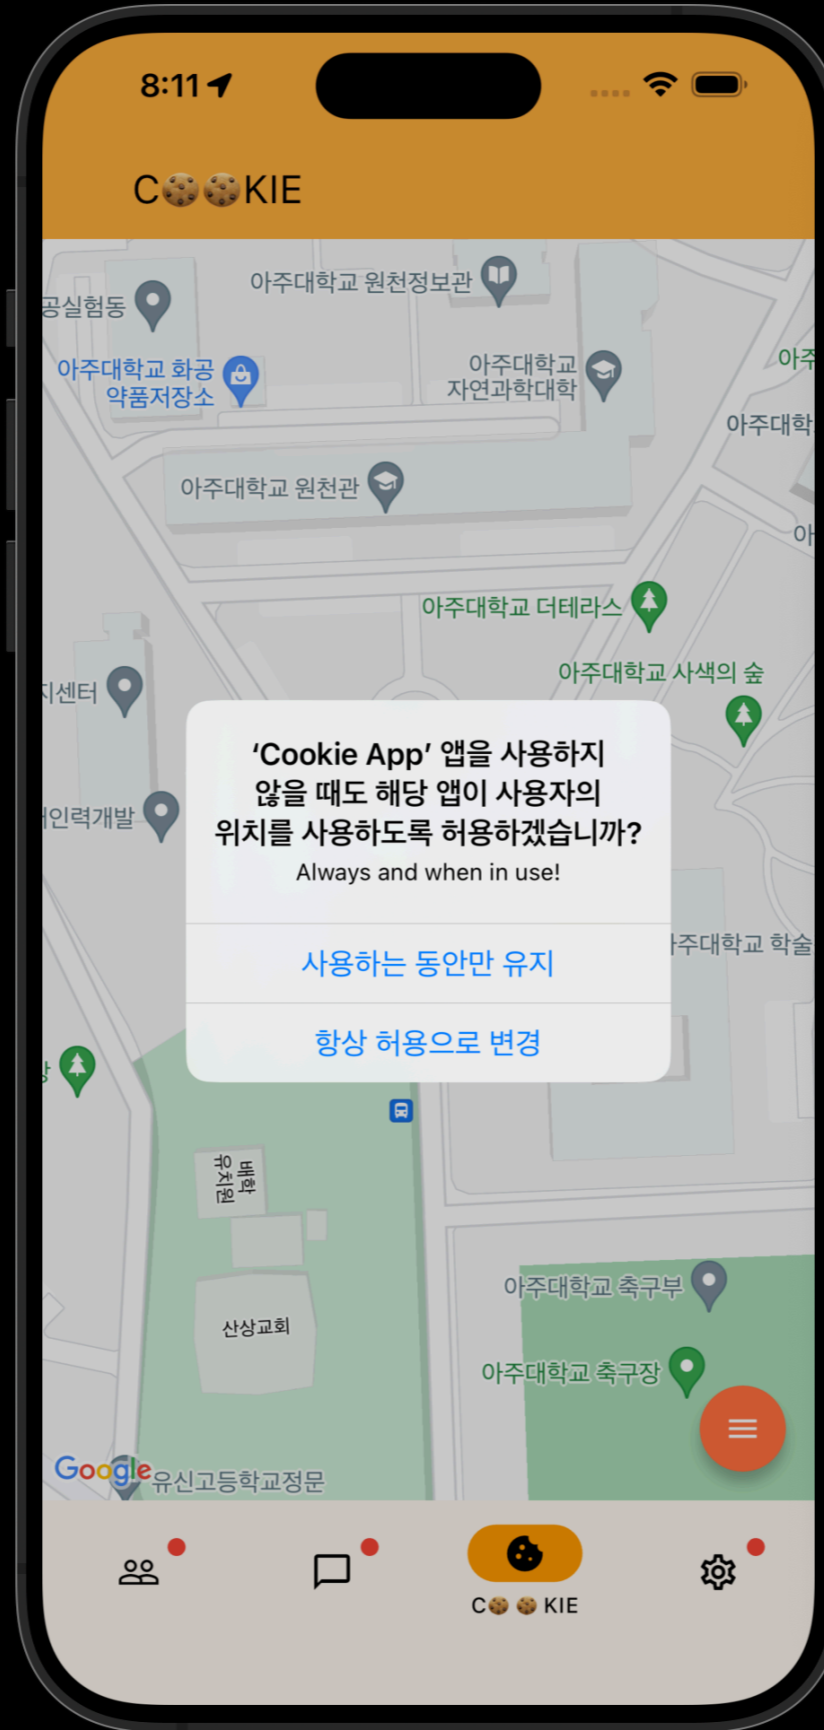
8:11

C🍪🍪KIE

아주대학교 원천정보관
공실험동
아주대학교 화공 약품저장소
아주대학교 자연과학대학
아주
아주대학
아주대학교 원천관
아
아주대학교 더테라스
아주대학교 사색의 숲
지센터
인력개발

'Cookie App' 앱을 사용하지 않을 때도 해당 앱이 사용자의 위치를 사용하도록 허용하겠습니까?
Always and when in use!

사용하는 동안만 유지

항상 허용으로 변경

주대학교 학술
배화 유치원
산상교회
아주대학교 축구부
아주대학교 축구장
Google 유신고등학교정문

C🍪🍪KIE